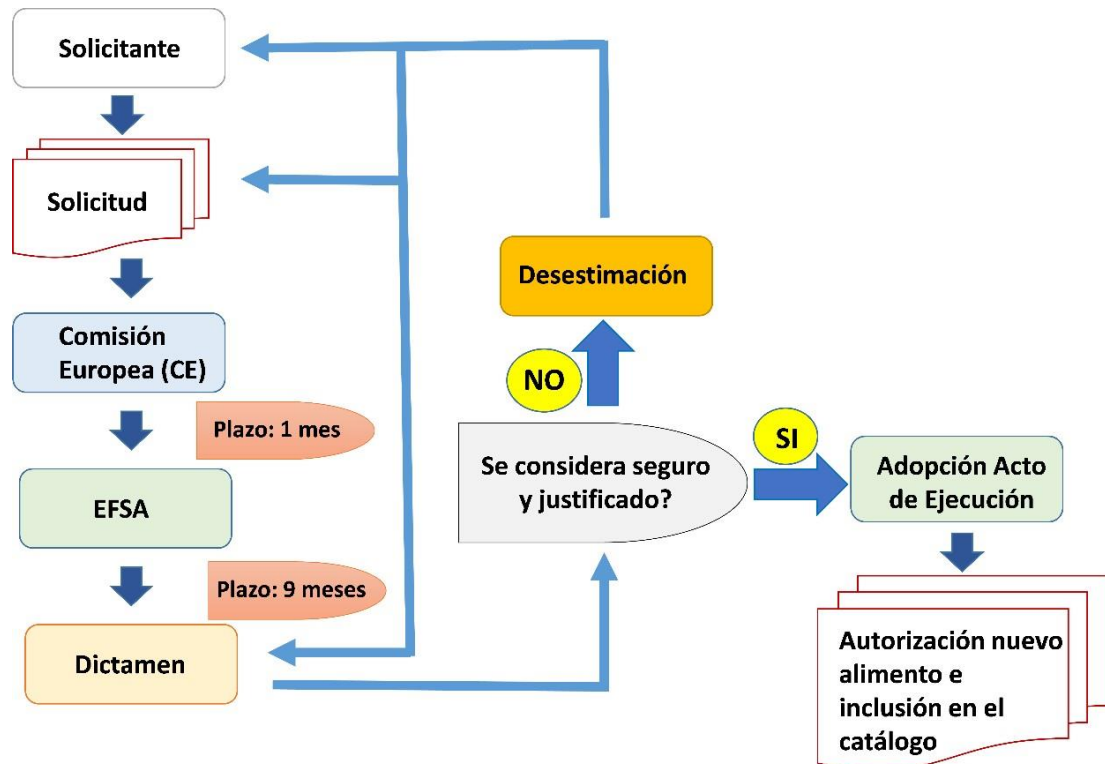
Solicitante

Solicitud

Comisión Europea (CE)

Plazo: 1 mes

EFSA

Plazo: 9 meses

Dictamen

Desestimación

NO

Se considera seguro y justificado?

SI

Adopción Acto de Ejecución

Autorización nuevo alimento e inclusión en el catálogo